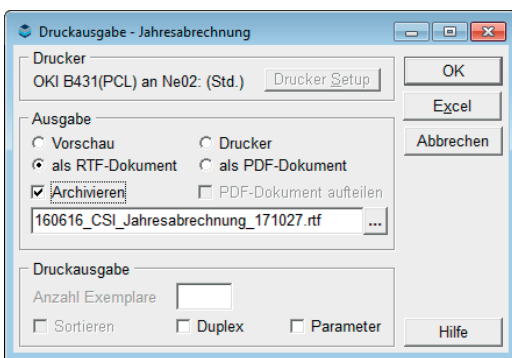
Druckausgabe - Jahresabrechnung

Drucker
OKI B431(PCL) an Ne02: (Std.)
Drucker Setup

OK
Excel
Abbrechen

Ausgabe
Vorschau
Drucker
als RTF-Dokument
als PDF-Dokument
Archivieren
PDF-Dokument aufteilen
160616_CSI_Jahresabrechnung_171027.rtf
...

Druckausgabe
Anzahl Exemplare
Sortieren
Duplex
Parameter

Hilfe